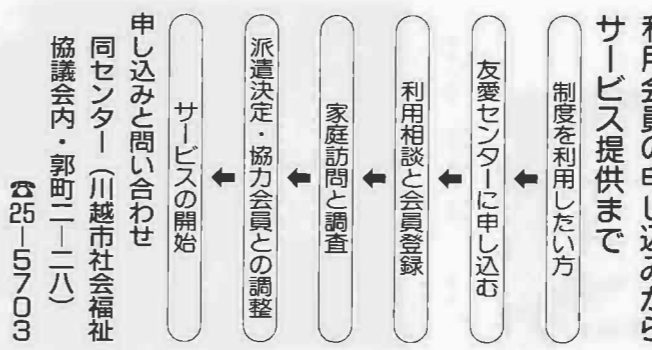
利用会員の申し込みから

サービス提供まで

制度を利用したい方

⬅

友愛センターに申し込む

⬅

利用相談と会員登録

⬅

家庭訪問と調査

⬅

派遣決定・協力会員との調整

⬅

サービスの開始

申し込みと問い合わせ

同センター（川越市社会福祉協議会内・郭町二―二八）

☎25―5703